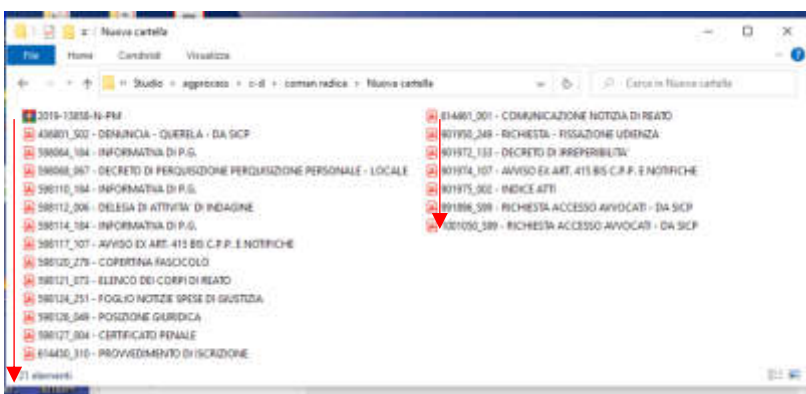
Nuova cartella

File Home Condividi Visualizza

Studio > approcco > c-d > coman radica > Nuova cartella

Cerca in Nuova cartella

2019-13858-N-PM
436801_502 - DENUNCIA - QUERELA - DA SICP
598064_184 - INFORMATIVA DI P.G.
598068_067 - DECRETO DI PERQUISIZIONE PERQUISIZIONE PERSONALE - LOCALE
598110_184 - INFORMATIVA DI P.G.
598112_006 - DELEGA DI ATTIVITA' DI INDAGINE
598114_184 - INFORMATIVA DI P.G.
598117_107 - AVVISO EX ART. 415 BIS C.P.P. E NOTIFICHE
598120_278 - COPERTINA FASCICOLO
598121_073 - ELENCO DEI CORPI DI REATO
598124_251 - FOGLIO NOTIZIE SPESE DI GIUSTIZIA
598126_049 - POSIZIONE GIURIDICA
598127_004 - CERTIFICATO PENALE
614430_310 - PROVVEDIMENTO DI ISCRIZIONE
614461_001 - COMUNICAZIONE NOTIZIA DI REATO
901950_249 - RICHIESTA - FISSAZIONE UDIENZA
901972_133 - DECRETO DI IRREPERIBILITA'
901974_107 - AVVISO EX ART. 415 BIS C.P.P. E NOTIFICHE
901975_002 - INDICE ATTI
991896_599 - RICHIESTA ACCESSO AVVOCATI - DA SICP
1001050_599 - RICHIESTA ACCESSO AVVOCATI - DA SICP

21 elementi